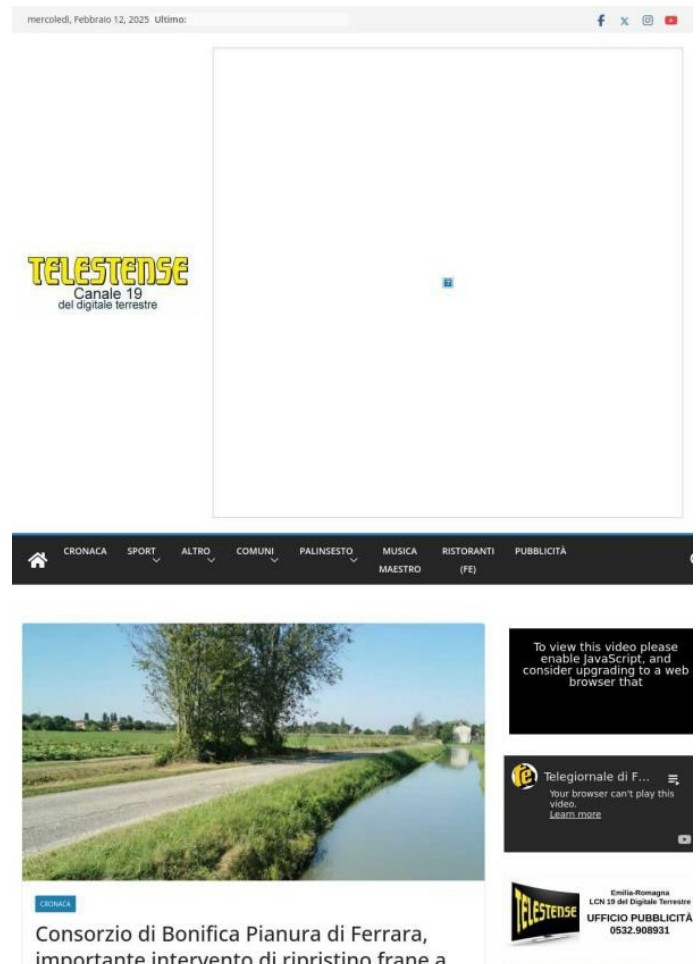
mercoledì, Febbraio 12, 2025 Ultimo:

TELESTENSE
Canale 19
del digitale terrestre

CRONACA SPORT ALTRO COMUNI PALINSESTO MUSICA MAESTRO RISTORANTI (FE) PUBBLICITÀ

To view this video please enable JavaScript, and consider upgrading to a web browser that

Telegiornale di F...
Your browser can't play this video.
Learn more

TELESTENSE
Emilia-Romagna
LCN 19 del Digitale Terrestre
UFFICIO PUBBLICITÀ
0532.908931

CRONACA

Consorzio di Bonifica Pianura di Ferrara, importante intervento di ripristino frane a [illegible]